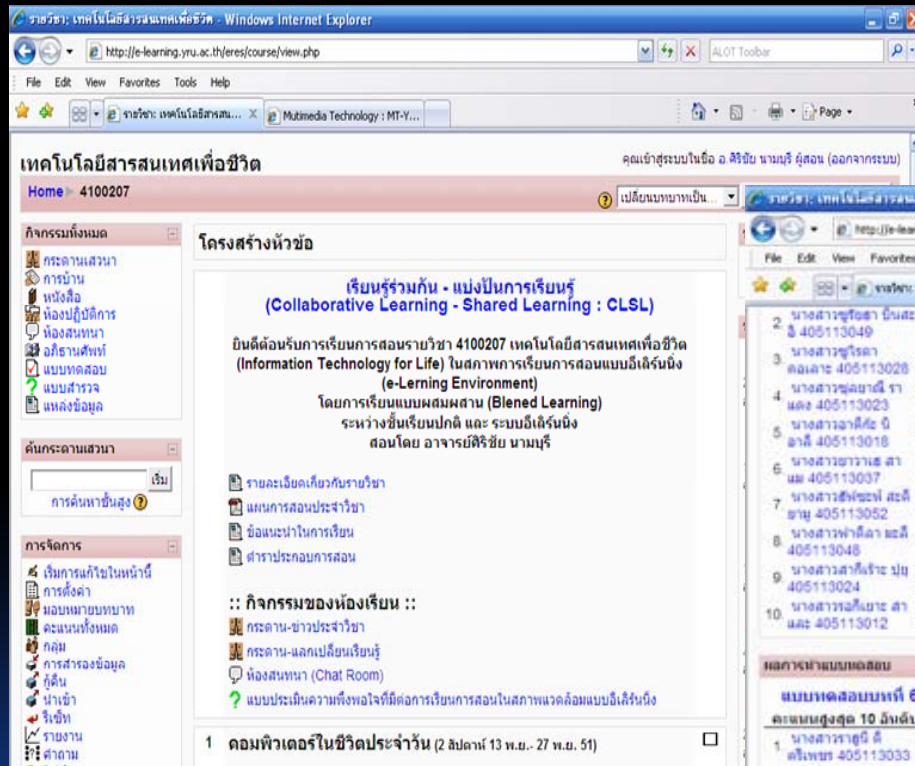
รายวิชา: เทคโนโลยีสารสนเทศเพื่อชีวิต - Windows Internet Explorer

http://e-learning.yru.ac.th/eres/course/view.php

ALOT Toolbar

File Edit View Favorites Tools Help

รายวิชา: เทคโนโลยีสารสน... | Mutimedia Technology : MT-Y...

Page

เทคโนโลยีสารสนเทศเพื่อชีวิต

คุณเข้าสู่ระบบในชื่อ อ.ศิริชัย นามบุรี ผู้สอน (ออกจากระบบ)

Home ► 4100207

เปลี่ยนบทบาทเป็น...

กิจกรรมทั้งหมด

กระดานเสวนา
การบ้าน
หนังสือ
ห้องปฏิบัติการ
ห้องสนทนา
อภิธานศัพท์
แบบทดสอบ
แบบสำรวจ
แหล่งข้อมูล

ค้นกระดานเสวนา

เริ่ม

การค้นหาขั้นสูง

การจัดการ

เริ่มการแก้ไขในหน้านี้
การตั้งค่า
มอบหมายบทบาท
คะแนนทั้งหมด
กลุ่ม
การสำรองข้อมูล
กู้คืน
นำเข้า
รีเซ็ท
รายงาน
คำถาม

โครงสร้างหัวข้อ

เรียนรู้ร่วมกัน - แบ่งปันการเรียนรู้
(Collaborative Learning - Shared Learning : CLSL)

ยินดีต้อนรับการเรียนการสอนรายวิชา 4100207 เทคโนโลยีสารสนเทศเพื่อชีวิต (Information Technology for Life) ในสภาพการเรียนการสอนแบบอีเลิร์นนิ่ง (e-Learning Environment)
โดยการเรียนแบบผสมผสาน (Blened Learning)
ระหว่างชั้นเรียนปกติ และ ระบบอีเลิร์นนิ่ง
สอนโดย อาจารย์ศิริชัย นามบุรี

รายละเอียดเกี่ยวกับรายวิชา
แผนการสอนประจำวิชา
ข้อแนะนำในการเรียน
ตำราประกอบการสอน

:: กิจกรรมของห้องเรียน ::

กระดาน-ข่าวประจำวิชา
กระดาน-แลกเปลี่ยนเรียนรู้
ห้องสนทนา (Chat Room)
แบบประเมินความพึงพอใจที่มีต่อการเรียนการสอนในสภาพแวดล้อมแบบอีเลิร์นนิ่ง

1 คอมพิวเตอร์ในชีวิตประจำวัน (2 สัปดาห์ 13 พ.ย.- 27 พ.ย. 51)

รายวิชา: เทคโนโลยีสารสน
http://e-lear
File Edit View Favorites

2 นางสาวซูรัยดา บินสะ ลี 405113049
3 นางสาวซูไรดา คอเลาะ 405113028
4 นางสาวซุลยานี รา แดง 405113023
5 นางสาวอาดีละ นิ อาลี 405113018
6 นางสาวซาวาเละ สา แม 405113037
7 นางสาวสัฟซะห์ สะดี ยามู 405113052
8 นางสาวฟาดีลา มะลี 405113048
9 นางสาวสากีเร๊าะ ปุญ 405113024
10 นางสาวรอกีเยาะ สา และ 405113012

ผลการทำแบบทดสอบ

แบบทดสอบบทที่ 6
คะแนนสูงสุด 10 อันดับ

1 นางสาวรายูนี ดี ศรีเพชร 405113033